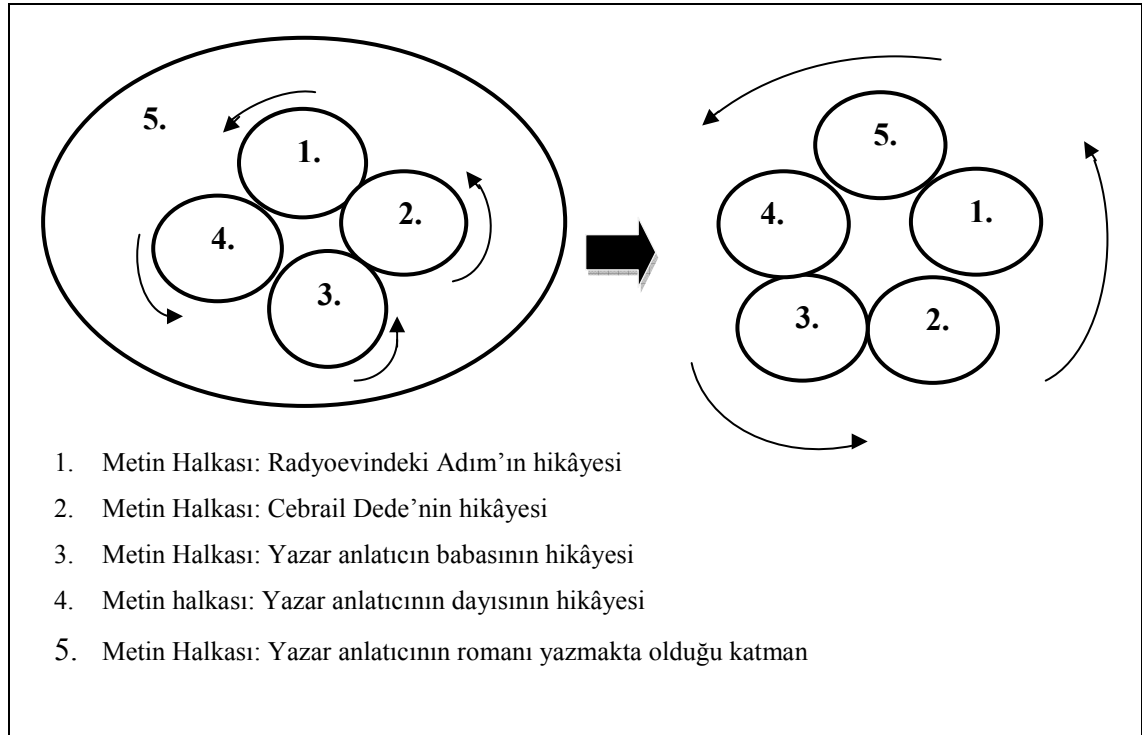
5.

1.

2.

4.

3.

5.

4.

1.

3.

2.

1. Metin Halkası: Radyoevindeki Adım'ın hikâyesi
2. Metin Halkası: Cebrail Dede'nin hikâyesi
3. Metin Halkası: Yazar anlatıcın babasının hikâyesi
4. Metin halkası: Yazar anlatıcının dayısının hikâyesi
5. Metin Halkası: Yazar anlatıcının romanı yazmakta olduğu katman